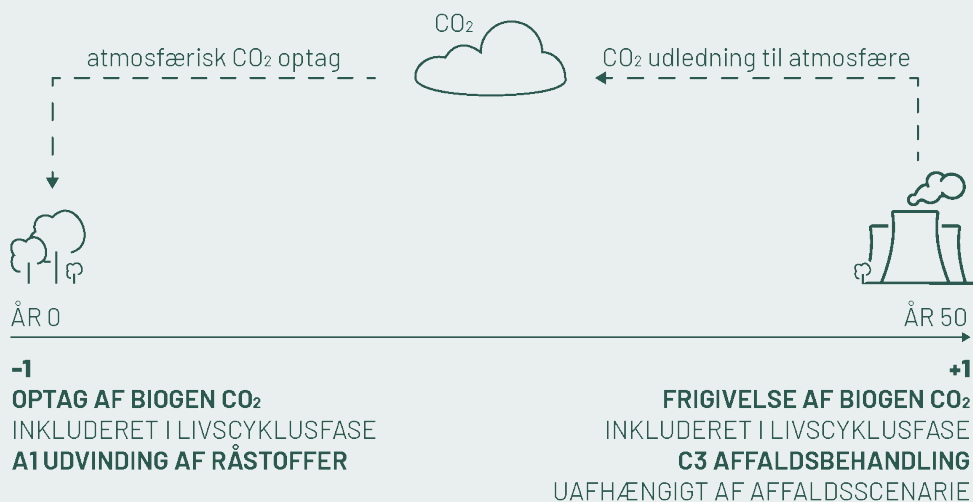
$CO_2$

atmosfærisk $CO_2$ optag

$CO_2$ udledning til atmosfære

ÅR 0

ÅR 50

-1
OPTAG AF BIOGEN $CO_2$
INKLUDERET I LIVSCYKLUSFASE
A1 UDVINDING AF RÅSTOFFER

+1
FRIGIVELSE AF BIOGEN $CO_2$
INKLUDERET I LIVSCYKLUSFASE
C3 AFFALDSBEHANDLING
UAFHÆNGIGT AF AFFALDSSCENARIE